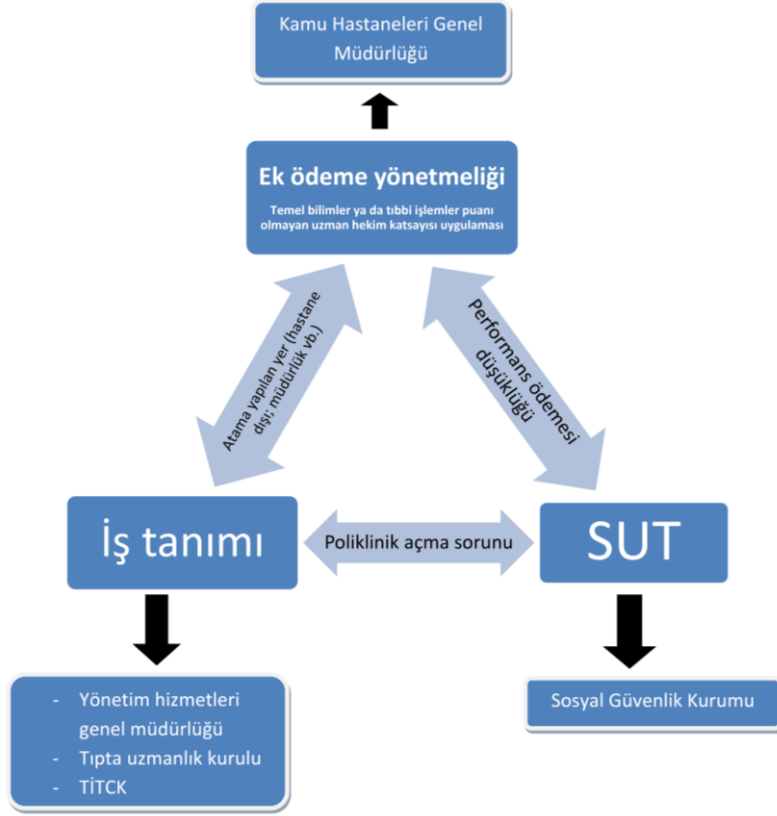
Kamu Hastaneleri Genel Müdürlüğü

Ek ödeme yönetmeliği

Temel bilimler ya da tıbbi işlemler puanı olmayan uzman hekim katsayısı uygulaması

Atama yapılan yer (hastane dışı; müdürlük vb.)

Performans ödemesi düşüklüğü

İş tanımı

Poliklinik açma sorunu

SUT

- Yönetim hizmetleri genel müdürlüğü
- Tıpta uzmanlık kurulu
- TİTCK

Sosyal Güvenlik Kurumu